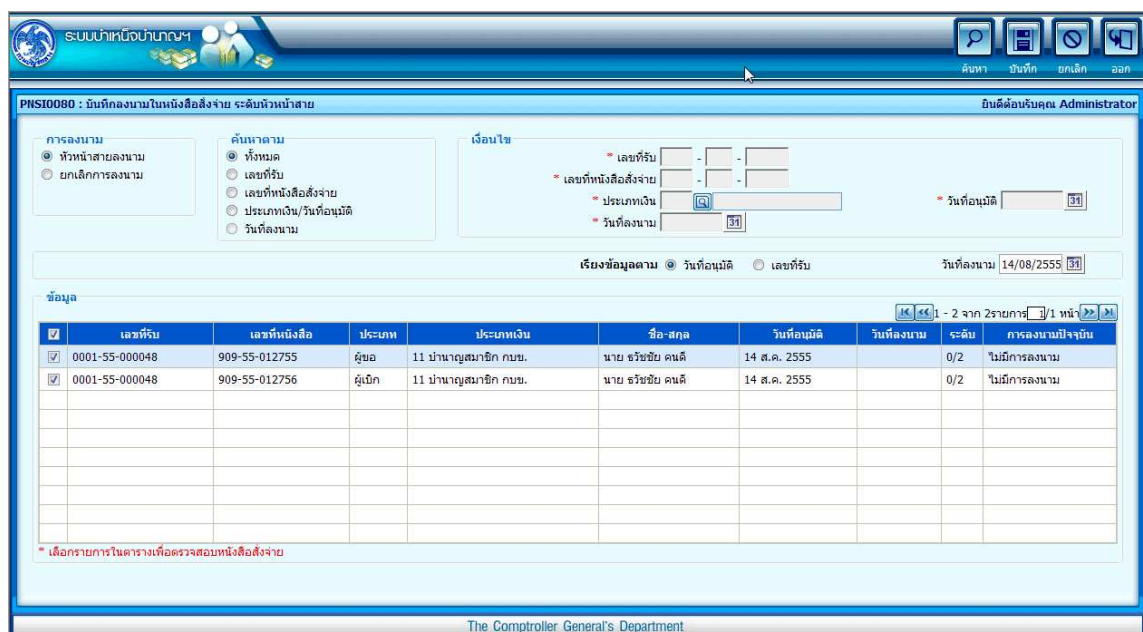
ระบบบำเหน็จบำนาญฯ

ค้นหา บันทึก ยกเลิก ออก

PNSI0080 : บันทึกลงนามในหนังสือสั่งจ่าย ระดับหัวหน้าสาย

ยินดีต้อนรับคุณ Administrator

การลงนาม
หัวหน้าสายลงนาม
ยกเลิกการลงนาม

ค้นหาตาม
ทั้งหมด
เลขที่รับ
เลขที่หนังสือสั่งจ่าย
ประเภทเงิน/วันที่อนุมัติ
วันที่ลงนาม

เงื่อนไข
* เลขที่รับ - -
* เลขที่หนังสือสั่งจ่าย - -
* ประเภทเงิน
* วันที่ลงนาม
* วันที่อนุมัติ

เรียงข้อมูลตาม วันที่อนุมัติ เลขที่รับ

วันที่ลงนาม 14/08/2555

ข้อมูล

1 - 2 จาก 2รายการ 1/1 หน้า

| | เลขที่รับ | เลขที่หนังสือ | ประเภท | ประเภทเงิน | ชื่อ-สกุล | วันที่อนุมัติ | วันที่ลงนาม | ระดับ | การลงนามปัจจุบัน |
|---|---|---|---|---|---|---|---|---|---|
| ☑ | 0001-55-000048 | 909-55-012755 | ผู้ขอ | 11 บำนาญสมาชิก กบข. | นาย ธวัชชัย คนดี | 14 ส.ค. 2555 | | 0/2 | ไม่มีการลงนาม |
| ☑ | 0001-55-000048 | 909-55-012756 | ผู้เบิก | 11 บำนาญสมาชิก กบข. | นาย ธวัชชัย คนดี | 14 ส.ค. 2555 | | 0/2 | ไม่มีการลงนาม |

* เลือกรายการในตารางเพื่อตรวจสอบหนังสือสั่งจ่าย

The Comptroller General's Department